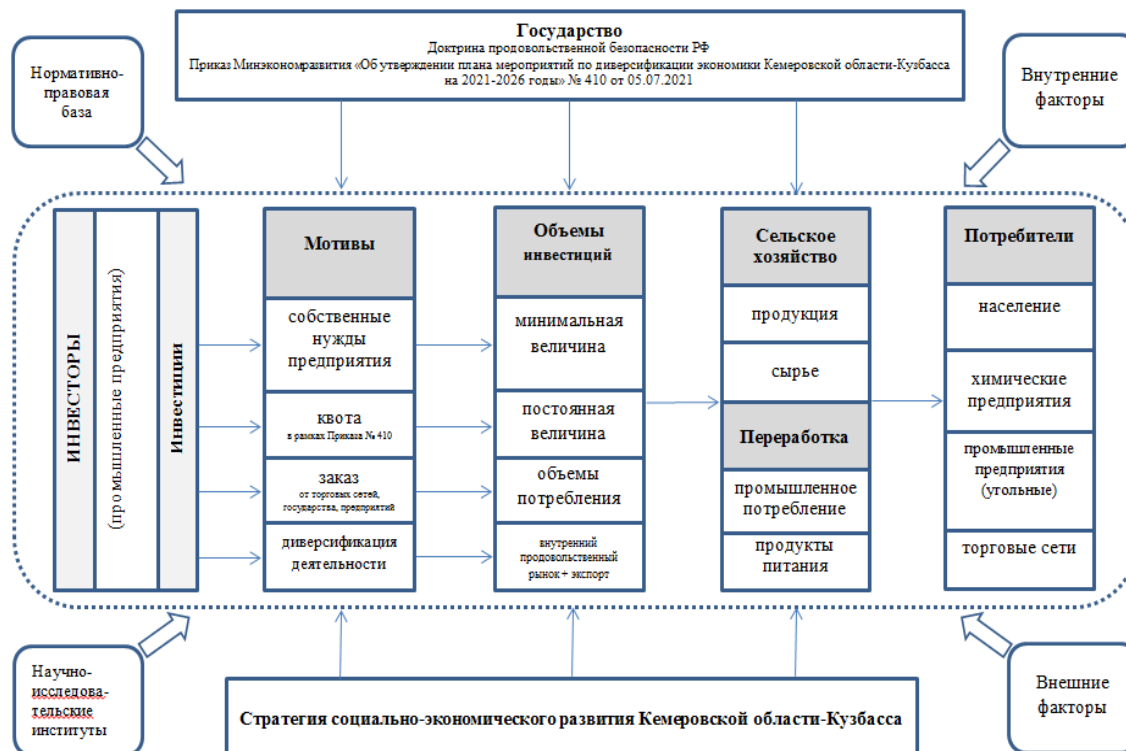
Государство
Доктрина продовольственной безопасности РФ
Приказ Минэкономразвития «Об утверждении плана мероприятий по диверсификации экономики Кемеровской области-Кузбасса на 2021-2026 годы» № 410 от 05.07.2021

Нормативно-правовая база

Внутренние факторы

ИНВЕСТОРЫ

(промышленные предприятия)

Инвестиции

Мотивы

собственные нужды предприятия

квота
в рамках Приказа № 410

заказ
от торговых сетей, государства, предприятий

диверсификация деятельности

Объемы инвестиций

минимальная величина

постоянная величина

объемы потребления

внутренний продовольственный рынок + экспорт

Сельское хозяйство

продукция

сырье

Переработка

промышленное потребление

продукты питания

Потребители

население

химические предприятия

промышленные предприятия (угольные)

торговые сети

Научно-исследова-тельские институты

Стратегия социально-экономического развития Кемеровской области-Кузбасса

Внешние факторы